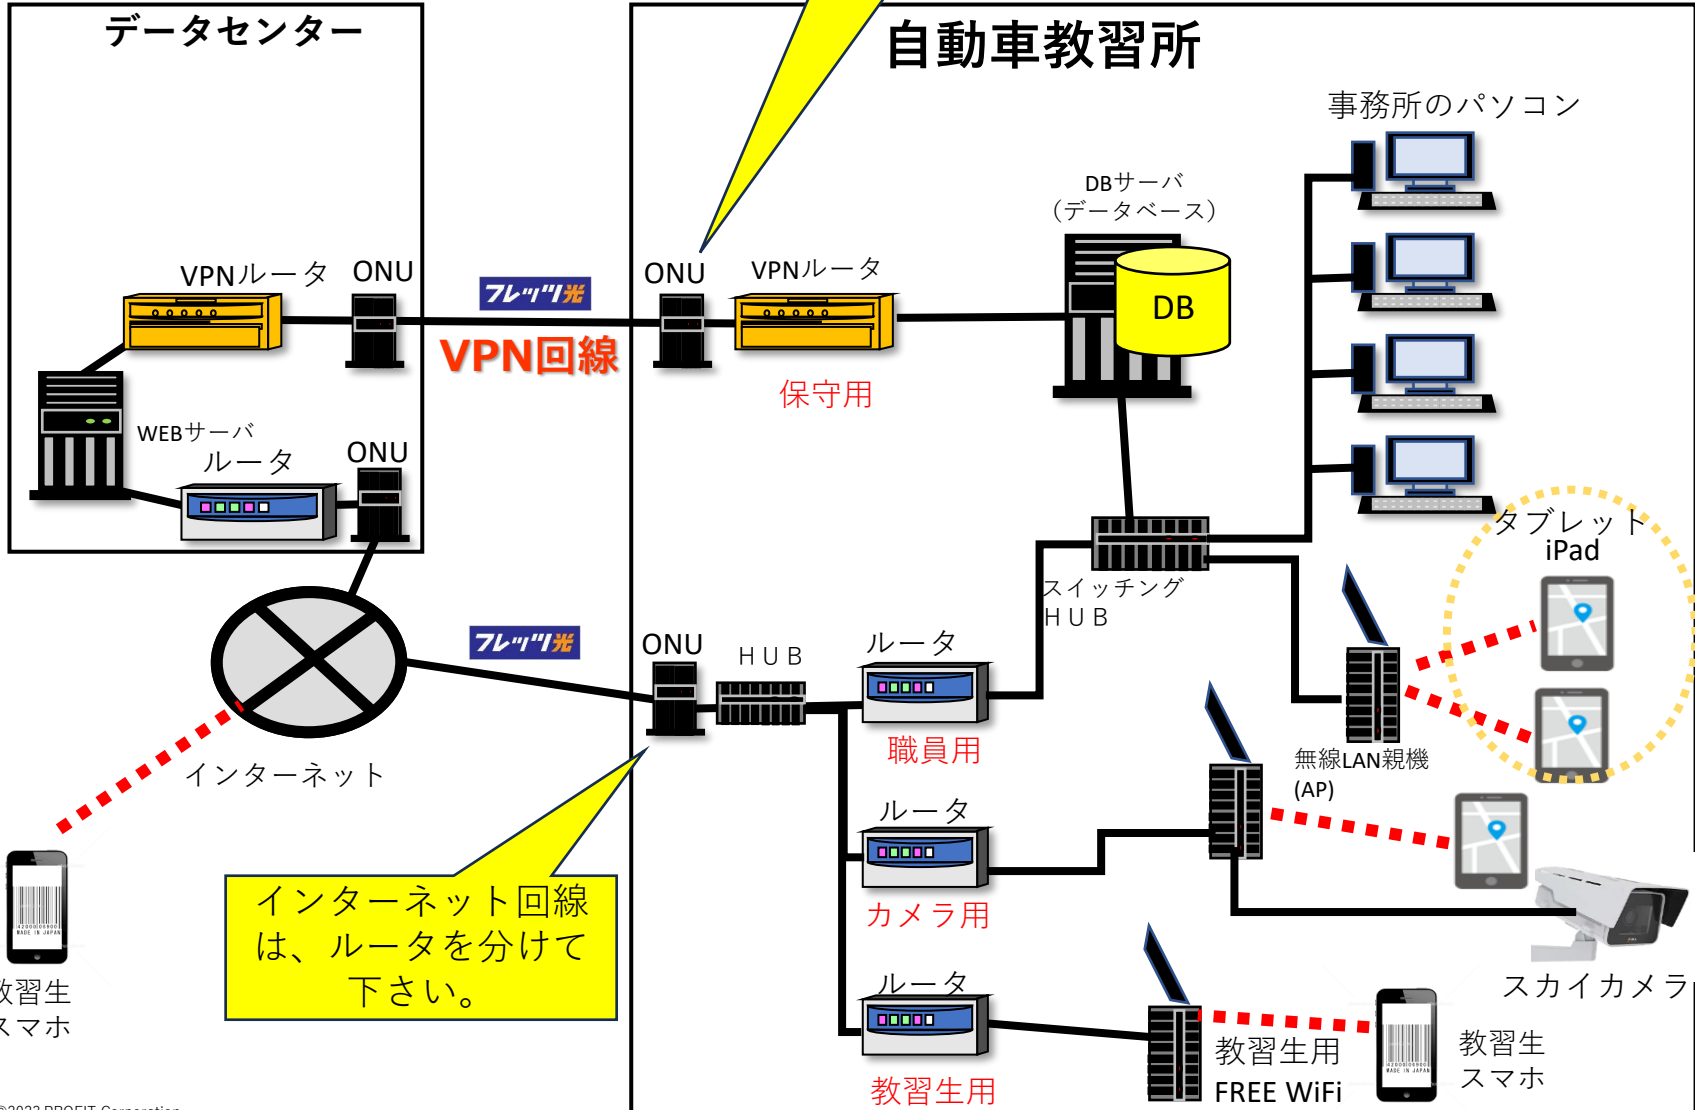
データセンター

自動車教習所

事務所のパソコン

DBサーバ
(データベース)

DB

VPNルータ

ONU

フレッツ光

VPN回線

ONU

VPNルータ

保守用

WEBサーバ

ルータ

ONU

タブレット
iPad

スイッチング
HUB

フレッツ光

ONU

HUB

ルータ

職員用

無線LAN親機
(AP)

インターネット

ルータ

カメラ用

インターネット回線は、ルータを分けて下さい。

教習生
スマホ

スカイカメラ

ルータ

教習生用

教習生用
FREE WiFi

教習生
スマホ

©2022 PROFIT Corporation